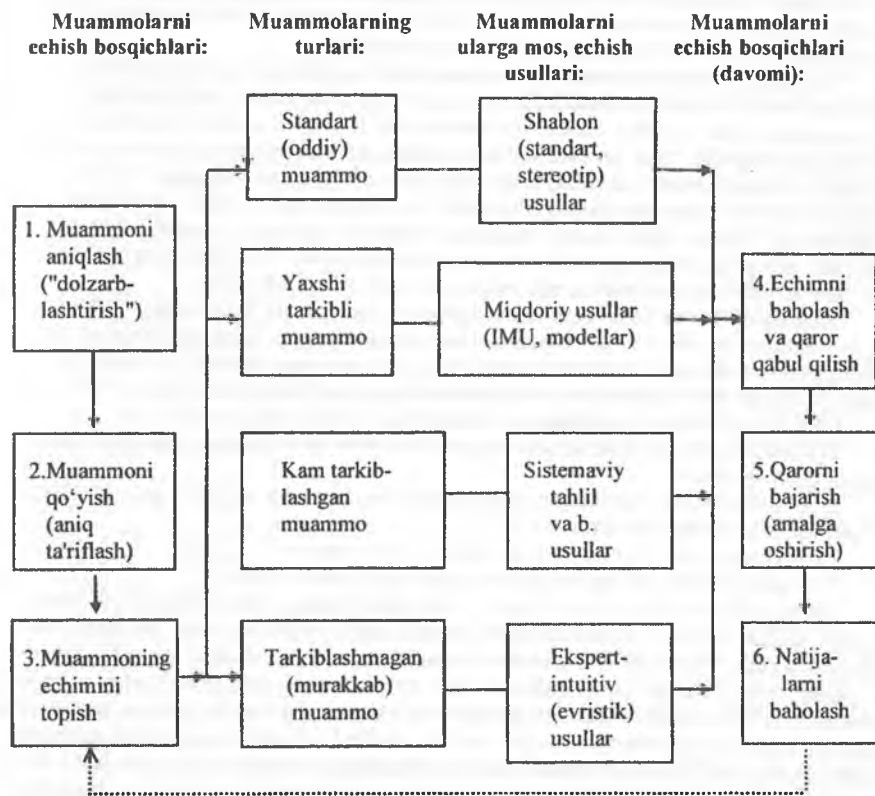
Muammolarni echish bosqichlari:

Muammolarning turlari:

Muammolarni ularga mos, echish usullari:

Muammolarni echish bosqichlari (davomi):

1. Muammoni aniqlash ("dolzarblashtirish")

2.Muammoni qo'yish (aniq ta'riflash)

3.Muammoning echimini topish

Standart (oddiy) muammo

Yaxshi tarkibli muammo

Kam tarkiblashgan muammo

Tarkiblashmagan (murakkab) muammo

Shablon (standart, stereotip) usullar

Miqdoriy usullar (IMU, modellar)

Sistemaviy tahlil va b. usullar

Ekspert-intuitiv (evristik) usullar

4.Echimni baholash va qaror qabul qilish

5.Qarorni bajarish (amalga oshirish)

6. Natijalarni baholash